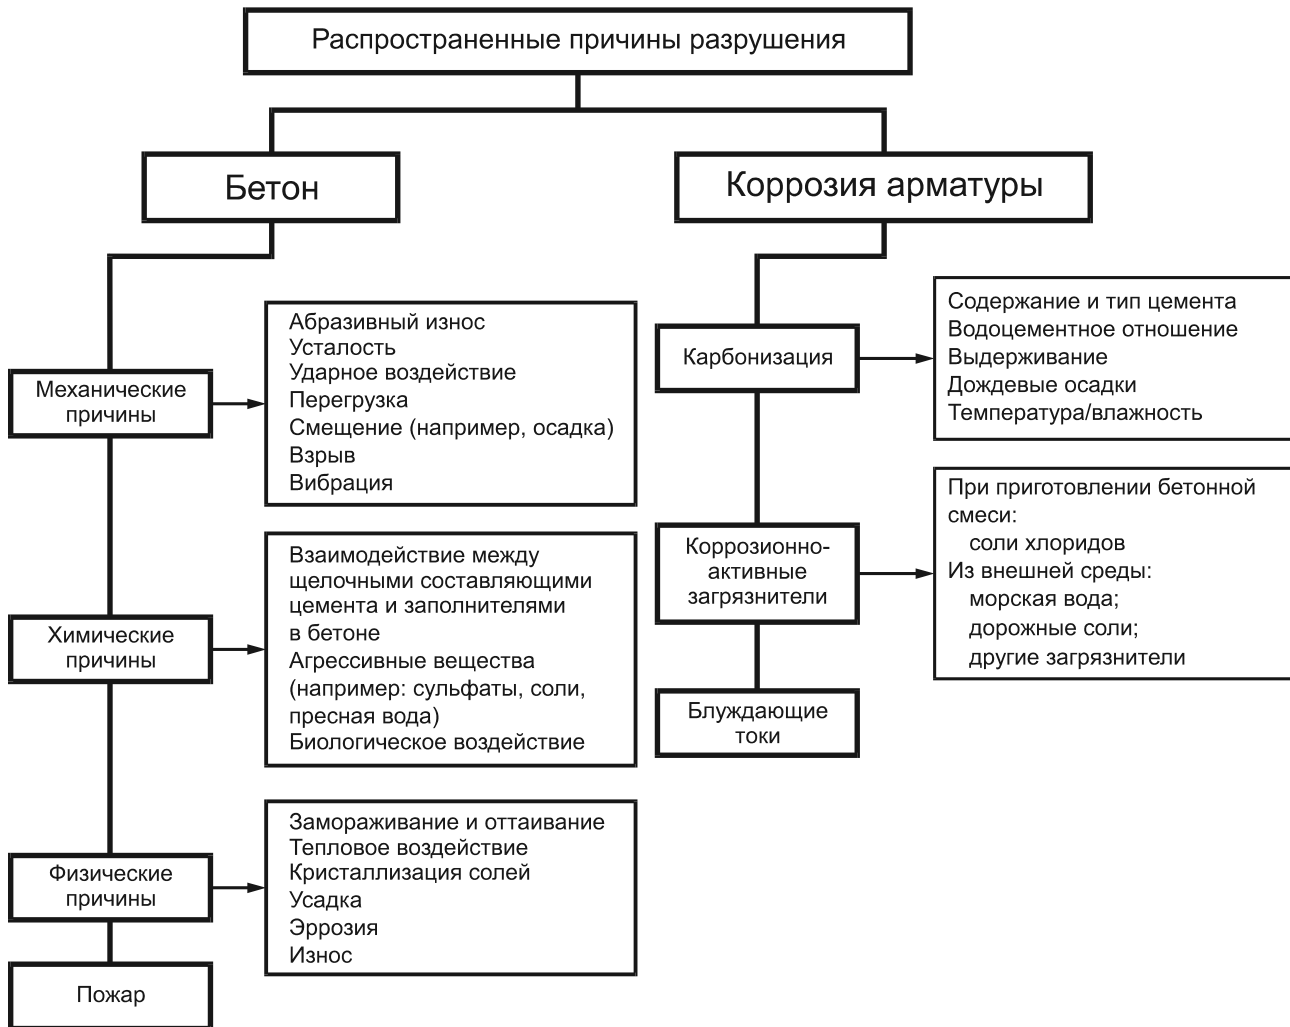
Распространенные причины разрушения

Бетон

Коррозия арматуры

Механические причины

Абразивный износ
Усталость
Ударное воздействие
Перегрузка
Смещение (например, осадка)
Взрыв
Вибрация

Химические причины

Взаимодействие между щелочными составляющими цемента и заполнителями в бетоне
Агрессивные вещества (например: сульфаты, соли, пресная вода)
Биологическое воздействие

Физические причины

Замораживание и оттаивание
Тепловое воздействие
Кристаллизация солей
Усадка
Эррозия
Износ

Пожар

Карбонизация

Содержание и тип цемента
Водоцементное отношение
Выдерживание
Дождевые осадки
Температура/влажность

Коррозионно-активные загрязнители

При приготовлении бетонной смеси:
соли хлоридов
Из внешней среды:
морская вода;
дорожные соли;
другие загрязнители

Блуждающие токи